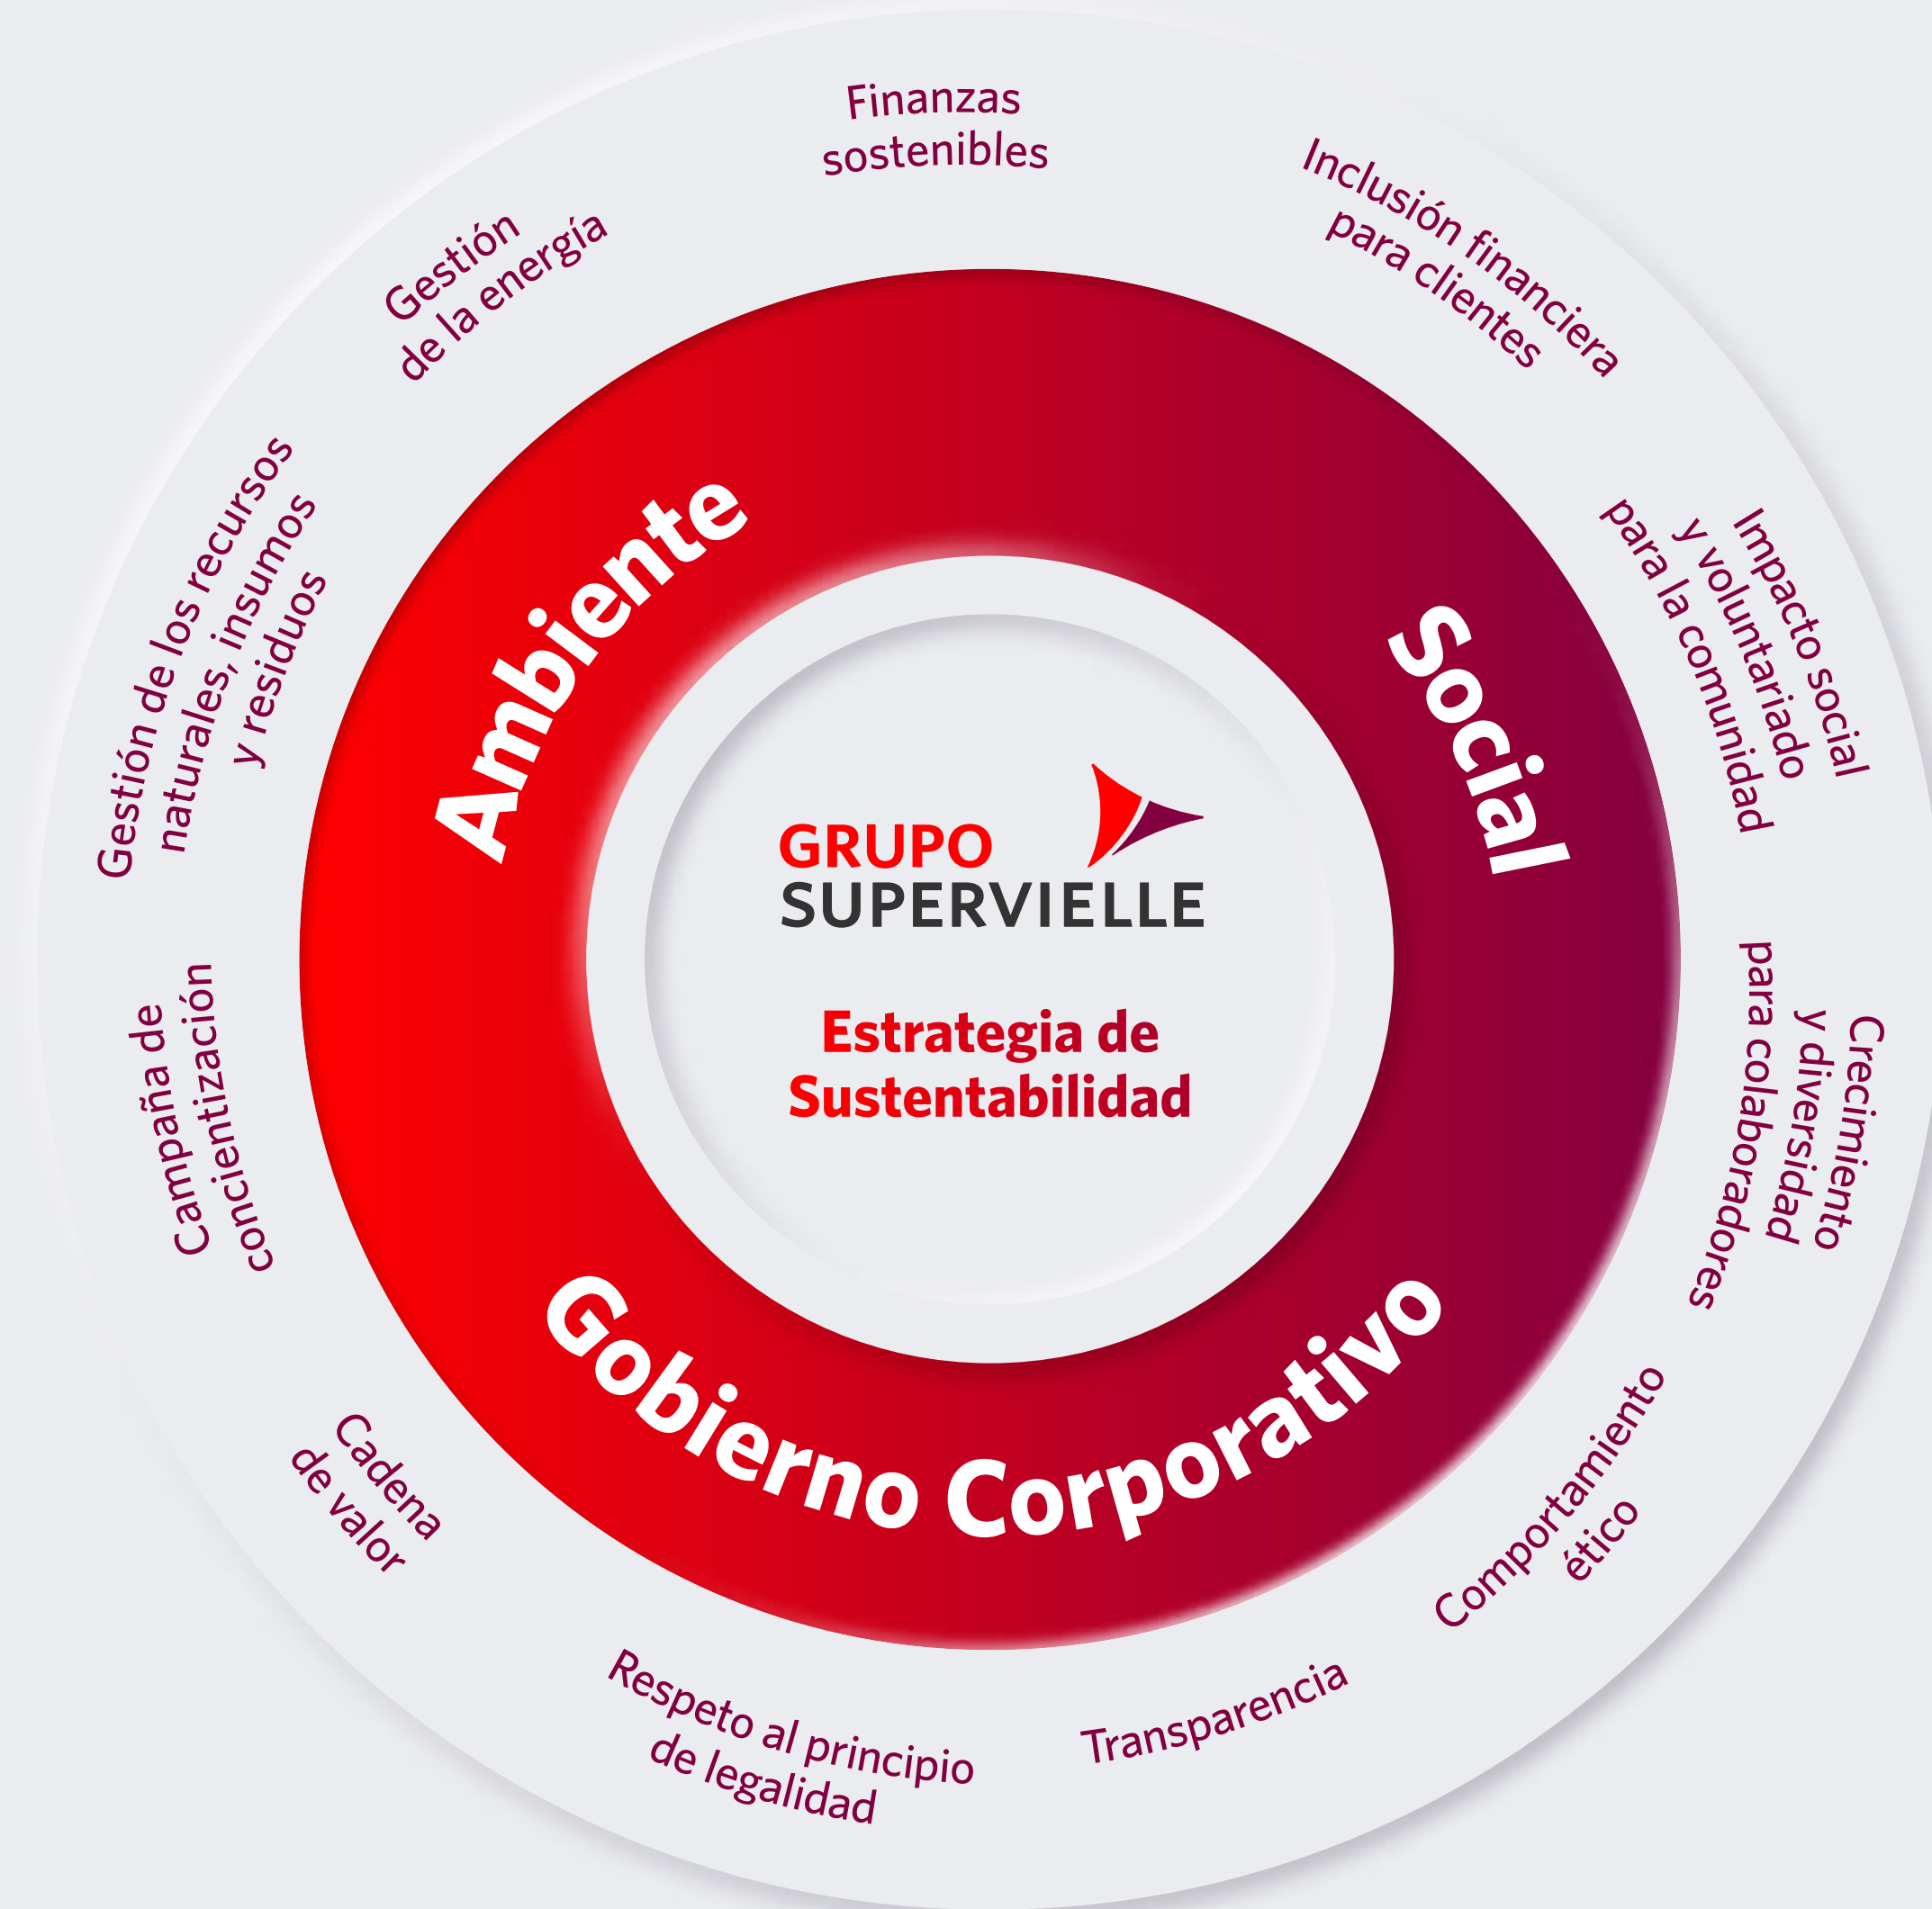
Finanzas sostenibles

Inclusión financiera para clientes

Impacto social y voluntariado para la comunidad

Crecimiento y diversidad para colaboradores

Comportamiento ético

Transparencia

Respeto al principio de legalidad

Cadena de valor

Campaña de concientización

Gestión de los recursos naturales, insumos y residuos

Gestión de la energía

Ambiente

Social

Gobierno Corporativo

GRUPO SUPERVIELLE

Estrategia de Sustentabilidad